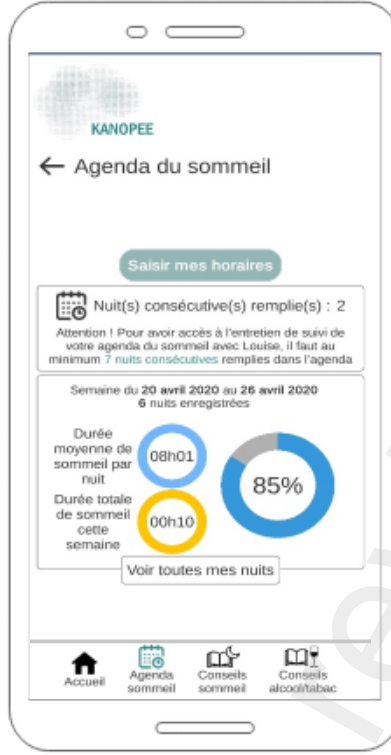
KANOPEE

Agenda du sommeil

Saisir mes horaires

Nuit(s) consécutive(s) remplie(s) : 2

Attention ! Pour avoir accès à l'entretien de suivi de votre agenda du sommeil avec Louise, il faut au minimum 7 nuits consécutives remplies dans l'agenda

Semaine du 20 avril 2020 au 26 avril 2020
6 nuits enregistrées

Durée moyenne de sommeil par nuit
08h01

Durée totale de sommeil cette semaine
00h10

85%

Voir toutes mes nuits

Accueil
Agenda sommeil
Conseils sommeil
Conseils alcool/tabac